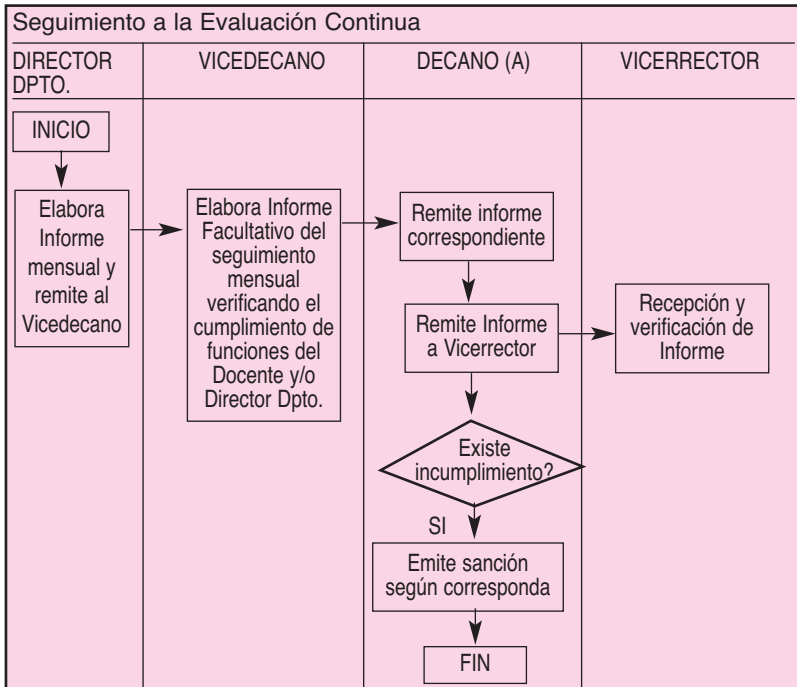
Seguimiento a la Evaluación Continua

| DIRECTOR DPTO. | VICEDECANO | DECANO (A) | VICERRECTOR |
|---|---|---|---|

INICIO

Elabora Informe mensual y remite al Vicedecano

Elabora Informe Facultativo del seguimiento mensual verificando el cumplimiento de funciones del Docente y/o Director Dpto.

Remite informe correspondiente

Remite Informe a Vicerrector

Recepción y verificación de Informe

Existe incumplimiento?

SI

Emite sanción según corresponda

FIN